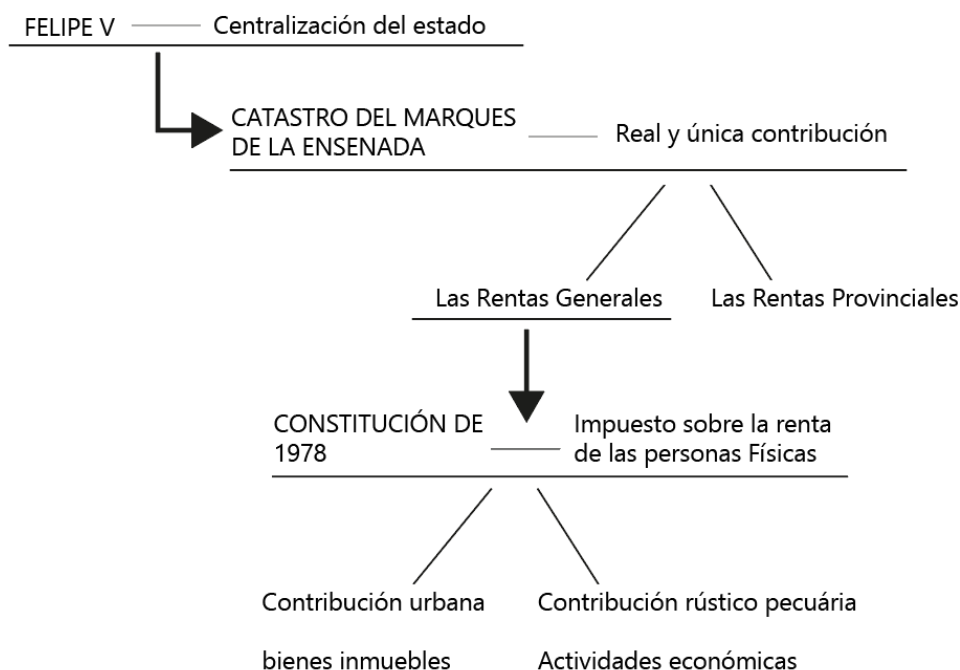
FELIPE V — Centralización del estado

CATASTRO DEL MARQUES DE LA ENSENADA — Real y única contribución

Las Rentas Generales

Las Rentas Provinciales

CONSTITUCIÓN DE 1978 — Impuesto sobre la renta de las personas Físicas

Contribución urbana

bienes inmuebles

Contribución rústico pecuária

Actividades económicas